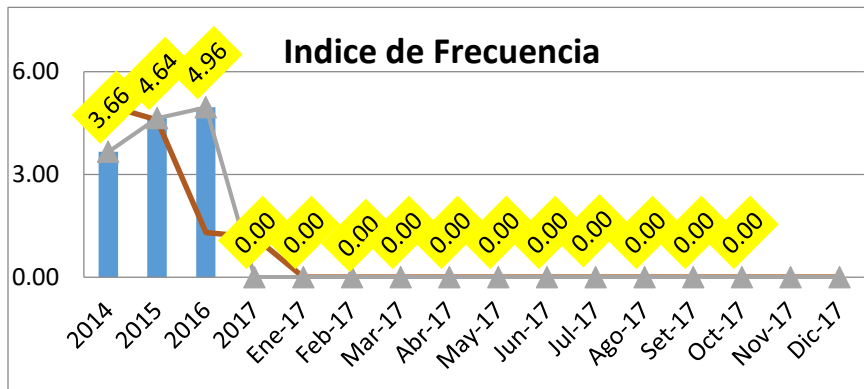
Indice de Frecuencia

6.00
3.00
0.00

3.66
4.64
4.96
0.00
0.00
0.00
0.00
0.00
0.00
0.00
0.00
0.00
0.00
0.00

2014
2015
2016
2017
Ene-17
Feb-17
Mar-17
Abr-17
May-17
Jun-17
Jul-17
Ago-17
Set-17
Oct-17
Nov-17
Dic-17